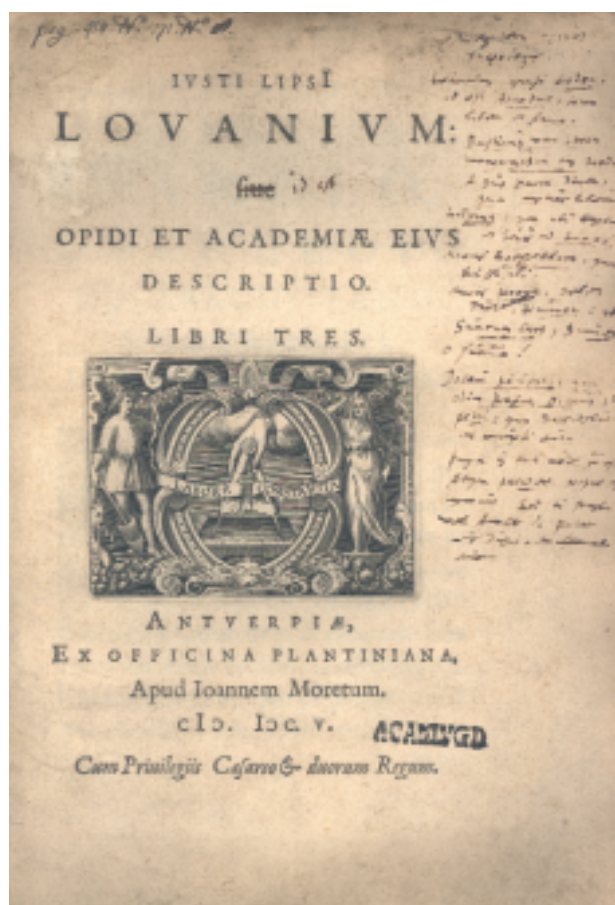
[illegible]

IVSTI LIPSI
LOVANIVM:
~~siue~~ id est
OPIDI ET ACADEMIÆ EIVS
DESCRIPTIO.
LIBRI TRES.

LABORE ET CONSTANTIA

ANTVERPIÆ,
EX OFFICINA PLANTINIANA,
Apud Ioannem Moretum.
cIↃ. IↃc. v.
Cum Priuilegijs Cæsareo & duorum Regum.

ACAD.LVGD

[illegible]